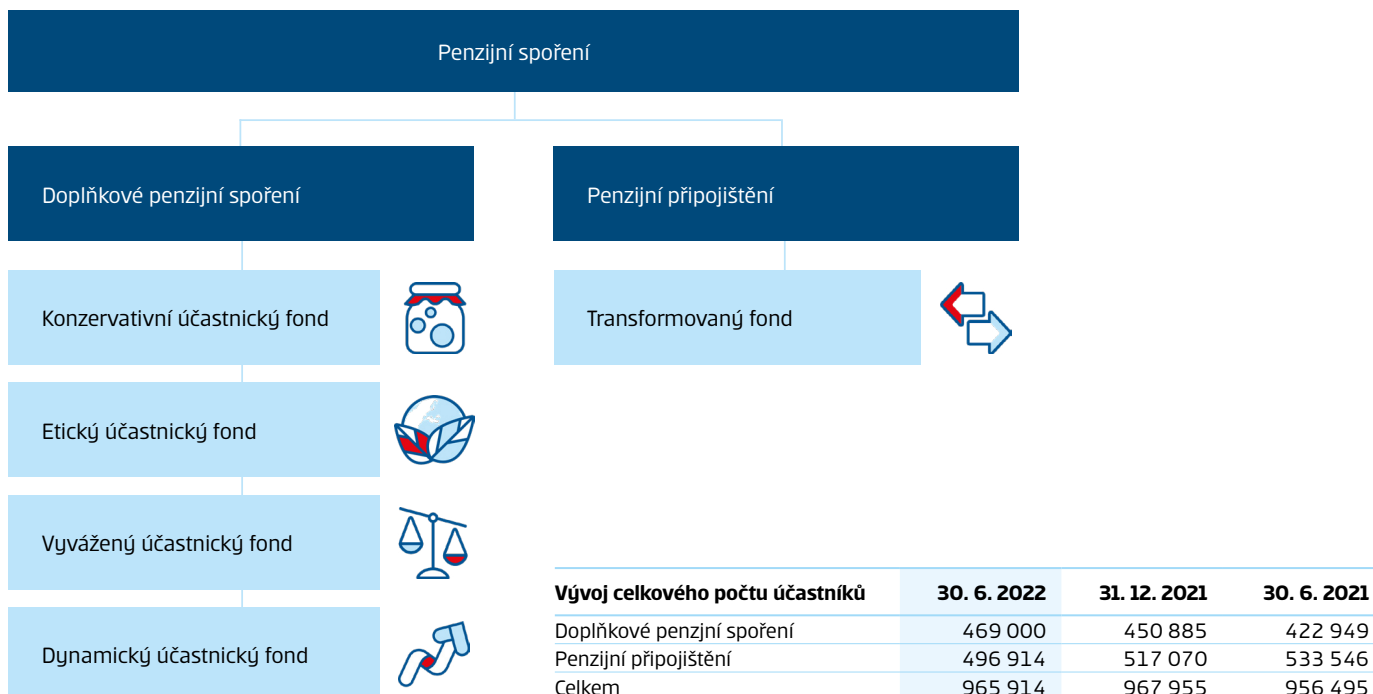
Penzijní spoření

Doplňkové penzijní spoření

Penzijní připojištění

Konzervativní účastnický fond

Transformovaný fond

Etický účastnický fond

Vyvážený účastnický fond

Dynamický účastnický fond

| Vývoj celkového počtu účastníků | 30. 6. 2022 | 31. 12. 2021 | 30. 6. 2021 |
|---|---|---|---|
| Doplňkové penzjní spoření | 469 000 | 450 885 | 422 949 |
| Penzijní připojištění | 496 914 | 517 070 | 533 546 |
| Celkem | 965 914 | 967 955 | 956 495 |